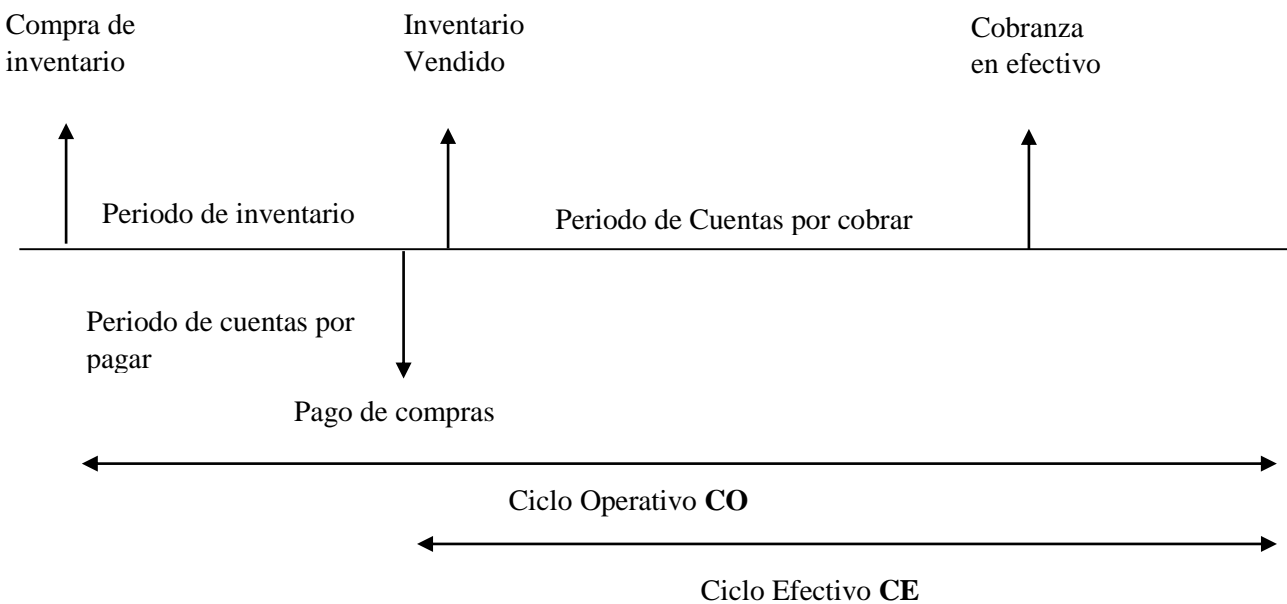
Compra de inventario

Inventario Vendido

Cobranza en efectivo

Periodo de inventario

Periodo de Cuentas por cobrar

Periodo de cuentas por pagar

Pago de compras

Ciclo Operativo **CO**

Ciclo Efectivo **CE**